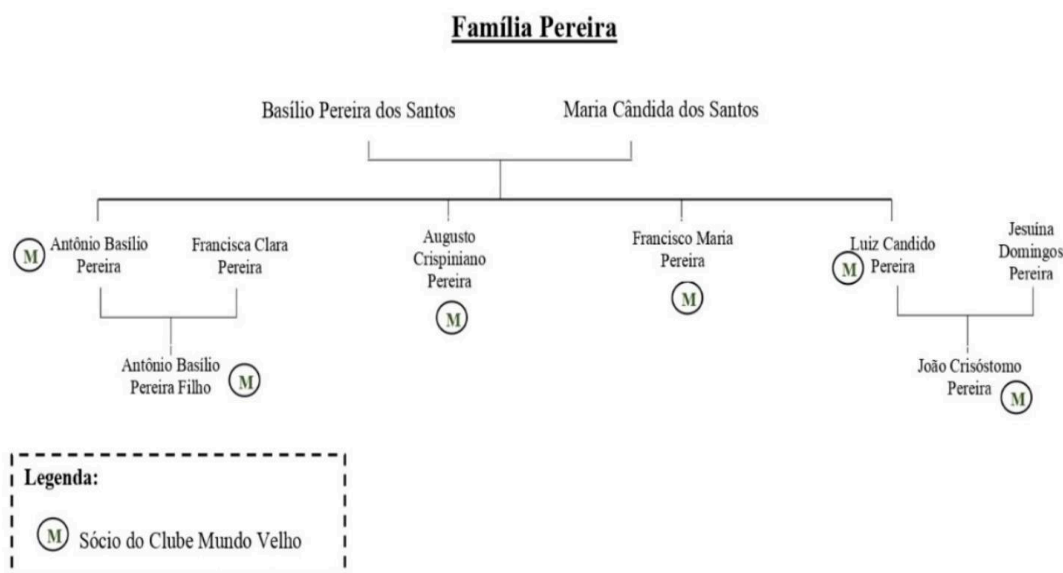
Família Pereira

Basílio Pereira dos Santos

Maria Cândida dos Santos

M Antônio Basílio Pereira

Francisca Clara Pereira

Antônio Basílio Pereira Filho M

Augusto Crispiniano Pereira M

Francisco Maria Pereira M

M Luiz Candido Pereira

Jesuína Domingos Pereira

João Crisóstomo Pereira M

Legenda:

M Sócio do Clube Mundo Velho